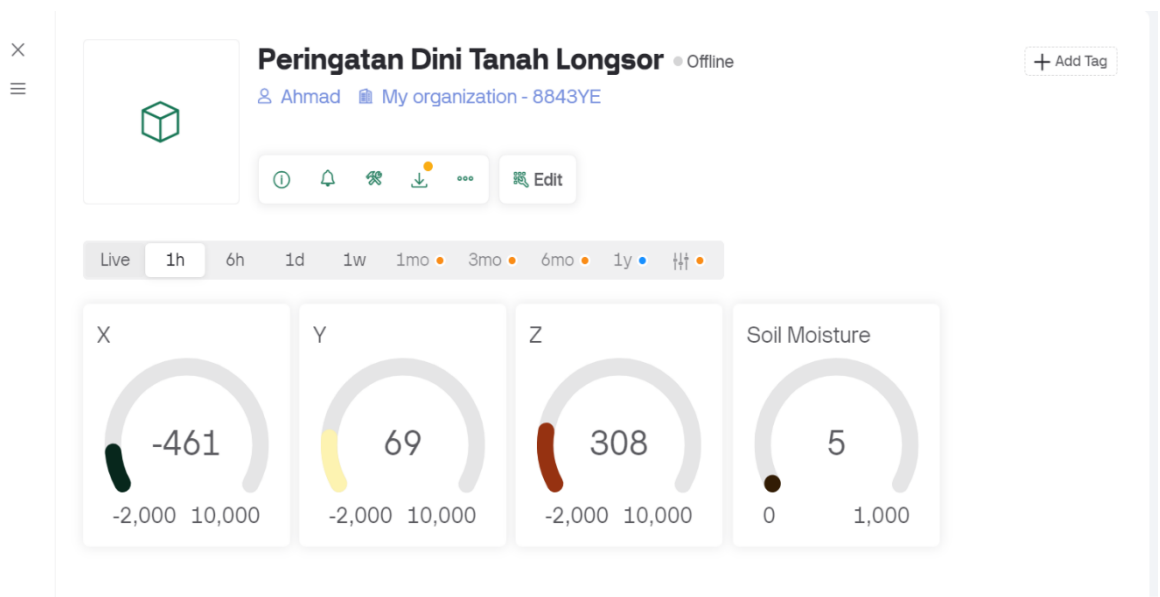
Peringatan Dini Tanah Longsor Offline

Add Tag

Ahmad My organization - 8843YE

Edit

Live 1h 6h 1d 1w 1mo 3mo 6mo 1y

X
-461
-2,000 10,000

Y
69
-2,000 10,000

Z
308
-2,000 10,000

Soil Moisture
5
0 1,000